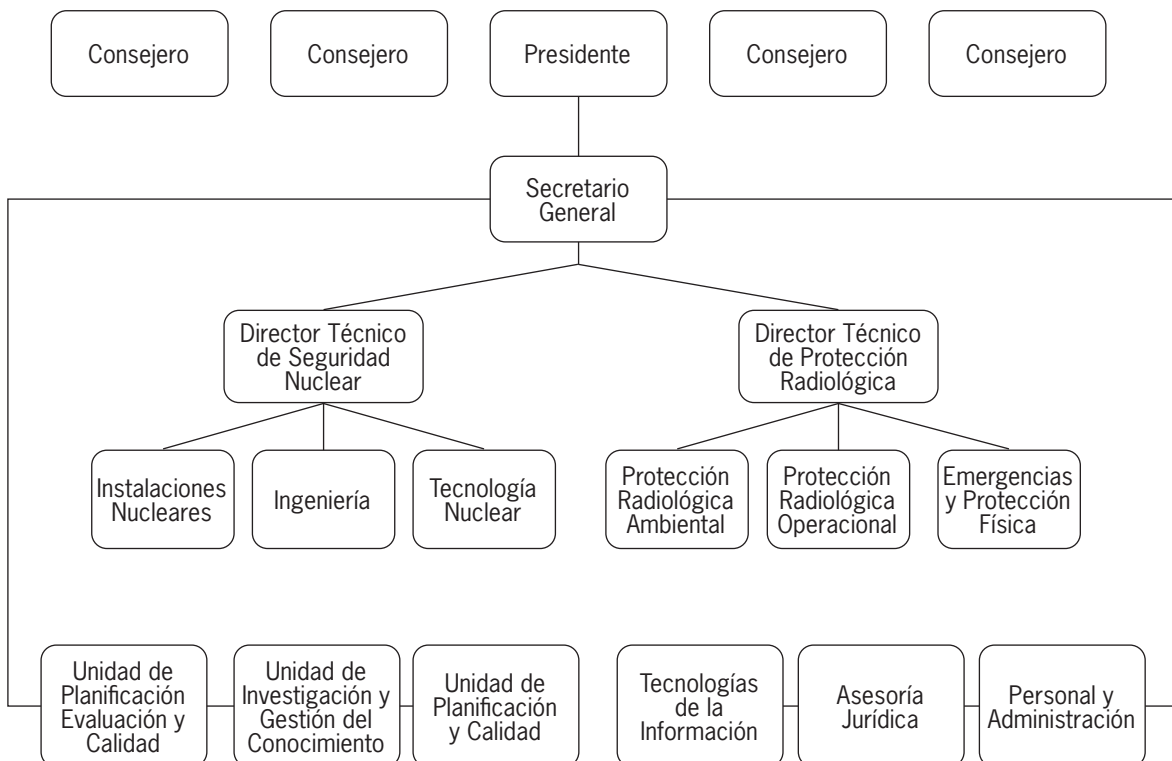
Consejero

Consejero

Presidente

Consejero

Consejero

Secretario General

Director Técnico de Seguridad Nuclear

Director Técnico de Protección Radiológica

Instalaciones Nucleares

Ingeniería

Tecnología Nuclear

Protección Radiológica Ambiental

Protección Radiológica Operacional

Emergencias y Protección Física

Unidad de Planificación Evaluación y Calidad

Unidad de Investigación y Gestión del Conocimiento

Unidad de Planificación y Calidad

Tecnologías de la Información

Asesoría Jurídica

Personal y Administración